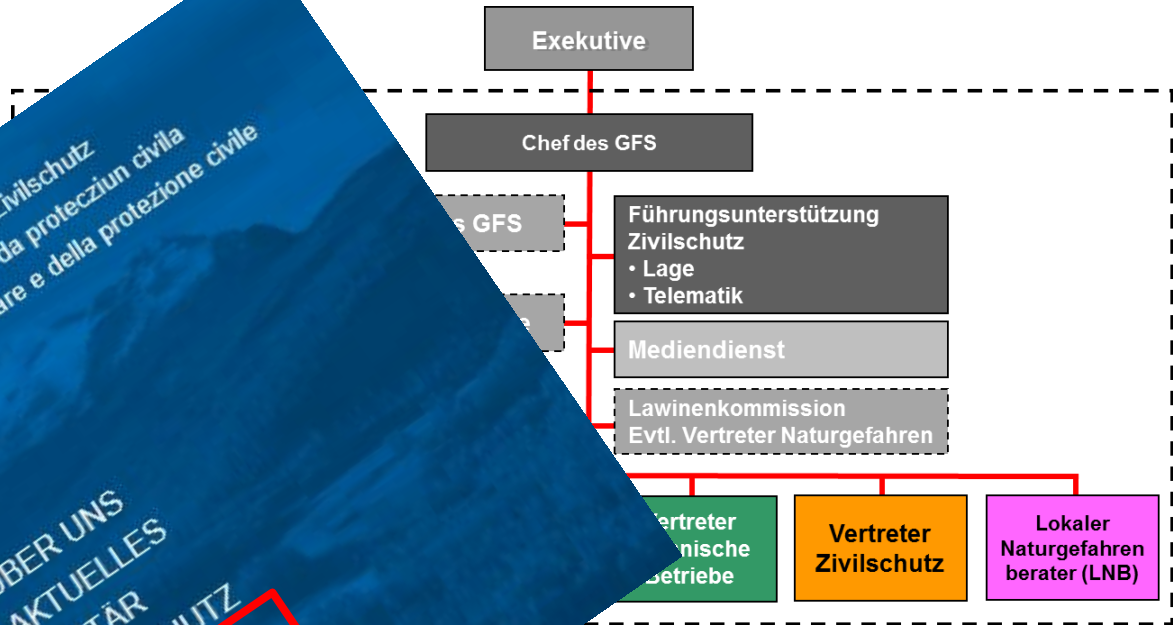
Zivilschutz
da protecziun civila
are e della protezione civile

ÜBER UNS
AKTUELLES
TÄR
HUTZ

Exekutive

Chef des GFS

s GFS

e

Führungsunterstützung Zivilschutz
• Lage
• Telematik

Mediendienst

Lawinenkommission
Evtl. Vertreter Naturgefahren

Vertreter
nische
Betriebe

Vertreter Zivilschutz

Lokaler Naturgefahren berater (LNB)